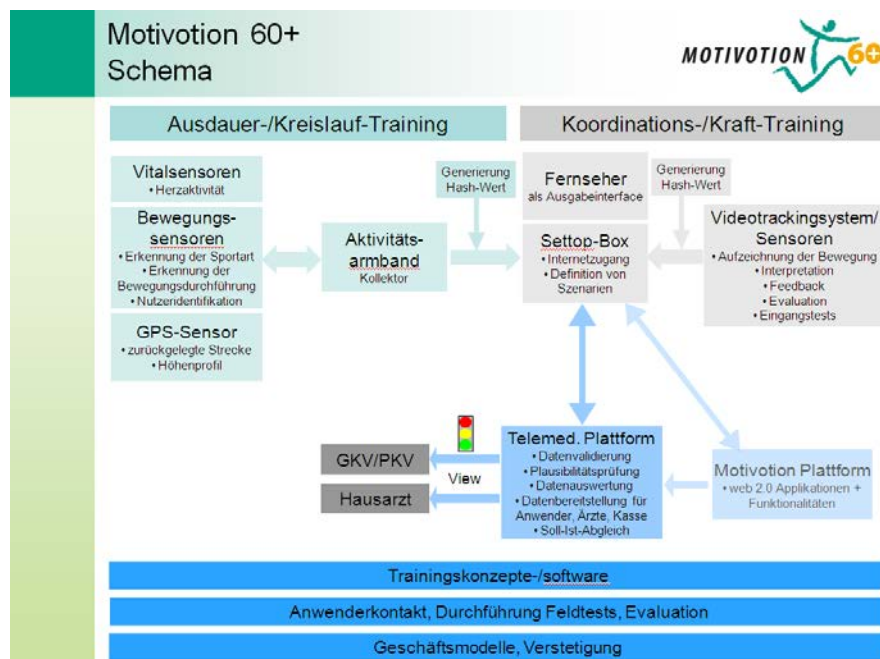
Motivotion 60+
Schema

MOTIVOTION 60

Ausdauer-/Kreislauf-Training

Koordinations-/Kraft-Training

Vitalsensoren
• Herzaktivität

Bewegungssensoren
• Erkennung der Sportart
• Erkennung der Bewegungsdurchführung
• Nutzeridentifikation

GPS-Sensor
• zurückgelegte Strecke
• Höhenprofil

Aktivitätsarmband
Kollektor

Generierung Hash-Wert

Fernseher
als Ausgabeinterface

Settop-Box
• Internetzugang
• Definition von Szenarien

Generierung Hash-Wert

Videotrackingsystem/ Sensoren
• Aufzeichnung der Bewegung
• Interpretation
• Feedback
• Evaluation
• Eingangstests

GKV/PKV

Hausarzt

View

Telemed. Plattform
• Datenvalidierung
• Plausibilitätsprüfung
• Datenauswertung
• Datenbereitstellung für Anwender, Ärzte, Kasse
• Soll-Ist-Abgleich

Motivotion Plattform
• web 2.0 Applikationen + Funktionalitäten

Trainingskonzepte-/software

Anwenderkontakt, Durchführung Feldtests, Evaluation

Geschäftsmodelle, Verstetigung